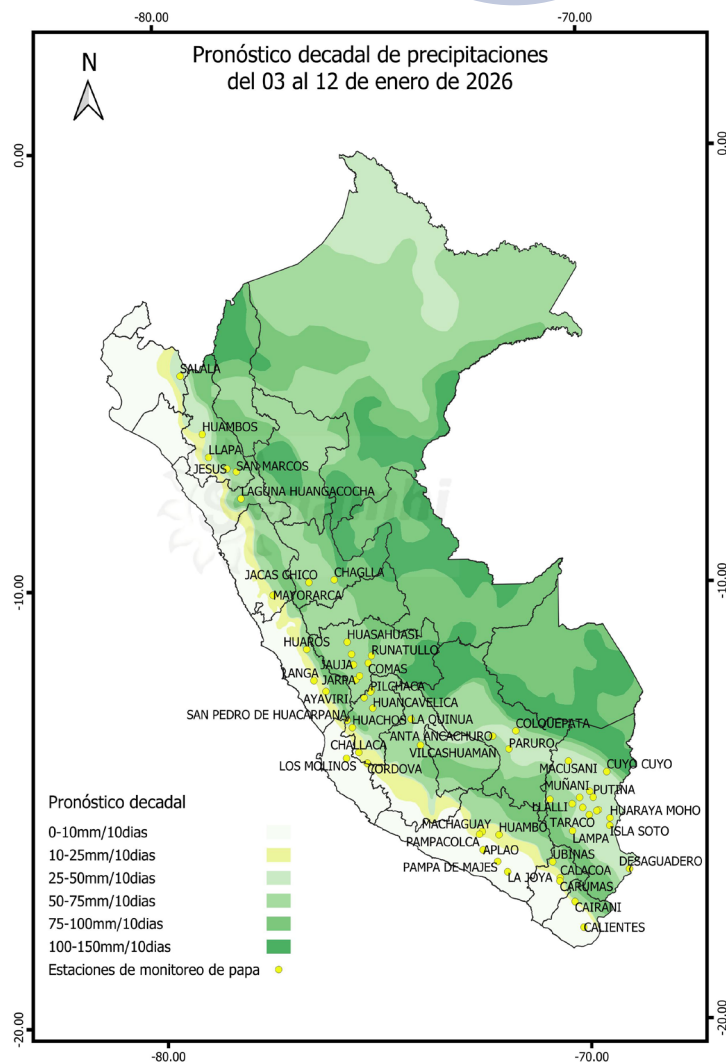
-80.00
-70.00

Pronóstico decadal de precipitaciones
del 03 al 12 de enero de 2026

N

0.00
0.00

SALALA
HUAMBOS
LLAPA
JESUS
SAN MARCOS
LAGUNA HUANGACOCHA

-10.00
-10.00

JACAS CHICO
CHAGLLA
MAYORARCA
HUAROS
HUASAHUASI
RUNATULLO
LANGA
JAUJA
JARPA
COMAS
AYAVIRI
PILCHACA
HUANCAVELICA
SAN PEDRO DE HUACARPANA
HUACHOS
LA QUINUA
ANTA ANCACHURO
COLQUEPATA
PARURO
VILCASHUAMAN
CHALLACA
LOS MOLINOS
CORDOVA
MACUSANI
CUYO CUYO
MUÑANI
PUTINA
LLALLI
HUARAYA MOHO
TARACO
ISLA SOTO
MACHAGUAY
HUAMBO
LAMPA
PAMPACOLCA
APLAO
UBINAS
DESAGUADERO
PAMPA DE MAJES
LA JOYA
CALACOA
CARUMAS
CAIRANI
CALIENTES

Pronóstico decadal
0-10mm/10dias
10-25mm/10dias
25-50mm/10dias
50-75mm/10dias
75-100mm/10dias
100-150mm/10dias
Estaciones de monitoreo de papa

-20.00
-20.00
-80.00
-70.00